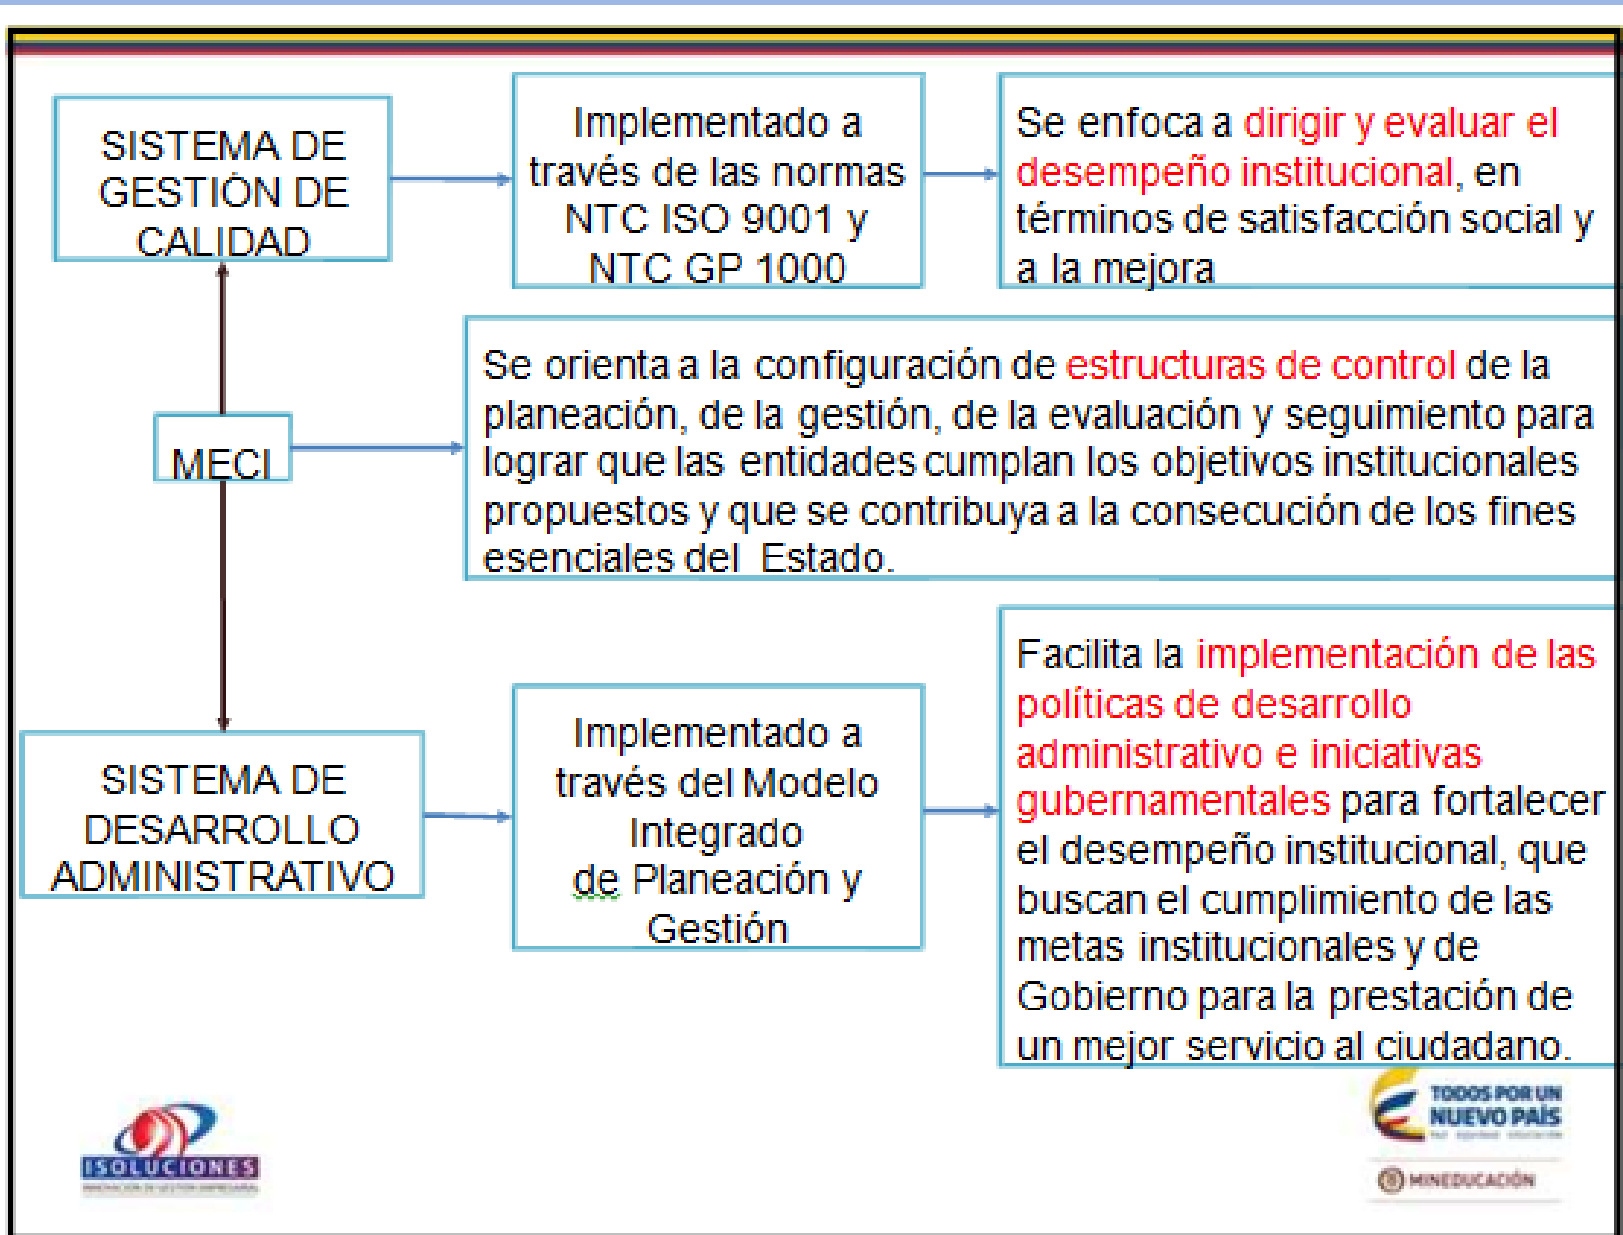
SISTEMA DE GESTIÓN DE CALIDAD

Implementado a través de las normas NTC ISO 9001 y NTC GP 1000

Se enfoca a dirigir y evaluar el desempeño institucional, en términos de satisfacción social y a la mejora

MECI

Se orienta a la configuración de estructuras de control de la planeación, de la gestión, de la evaluación y seguimiento para lograr que las entidades cumplan los objetivos institucionales propuestos y que se contribuya a la consecución de los fines esenciales del Estado.

SISTEMA DE DESARROLLO ADMINISTRATIVO

Implementado a través del Modelo Integrado de Planeación y Gestión

Facilita la implementación de las políticas de desarrollo administrativo e iniciativas gubernamentales para fortalecer el desempeño institucional, que buscan el cumplimiento de las metas institucionales y de Gobierno para la prestación de un mejor servicio al ciudadano.

ISOLUCIONES

TODOS POR UN NUEVO PAÍS

MINEDUCACIÓN